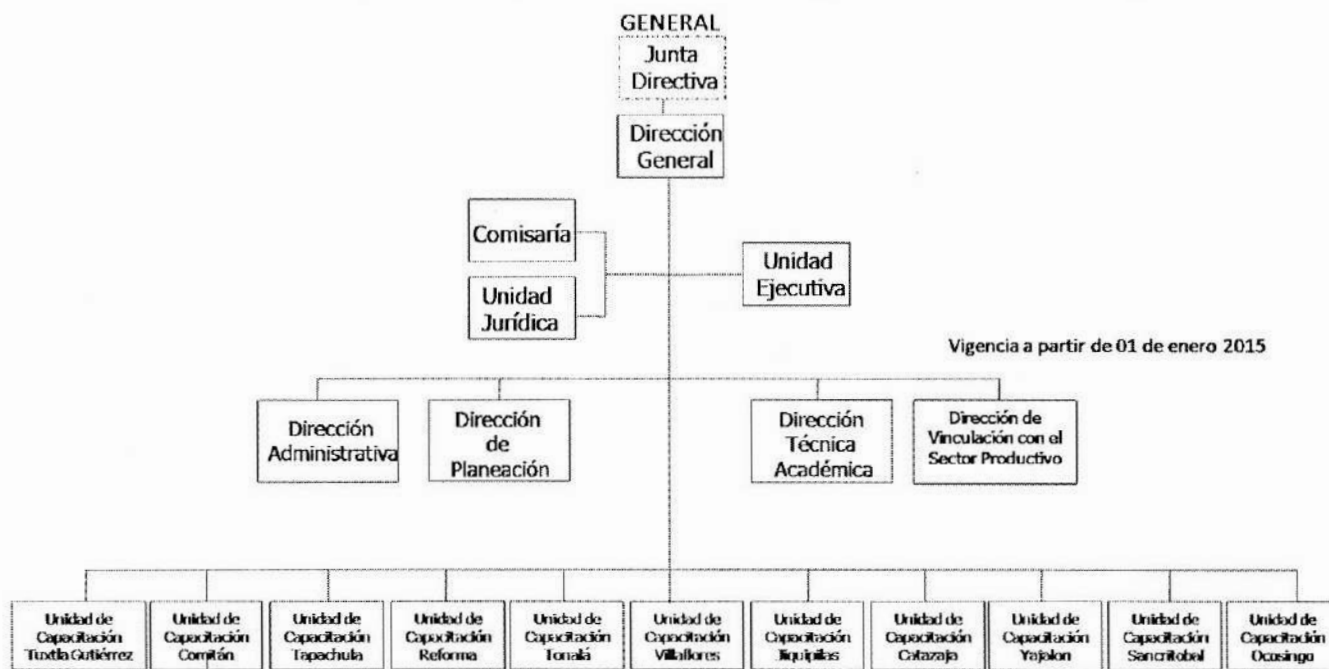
GENERAL

Junta Directiva

Dirección General

Comisaría

Unidad Jurídica

Unidad Ejecutiva

Vigencia a partir de 01 de enero 2015

Dirección Administrativa

Dirección de Planeación

Dirección Técnica Académica

Dirección de Vinculación con el Sector Productivo

Unidad de Capacitación Tuxtla Gutiérrez

Unidad de Capacitación Comitán

Unidad de Capacitación Tapachula

Unidad de Capacitación Reforma

Unidad de Capacitación Tonalá

Unidad de Capacitación Villaflores

Unidad de Capacitación Jiquipilas

Unidad de Capacitación Catazaja

Unidad de Capacitación Yajalon

Unidad de Capacitación Sancritobal

Unidad de Capacitación Ocosingo